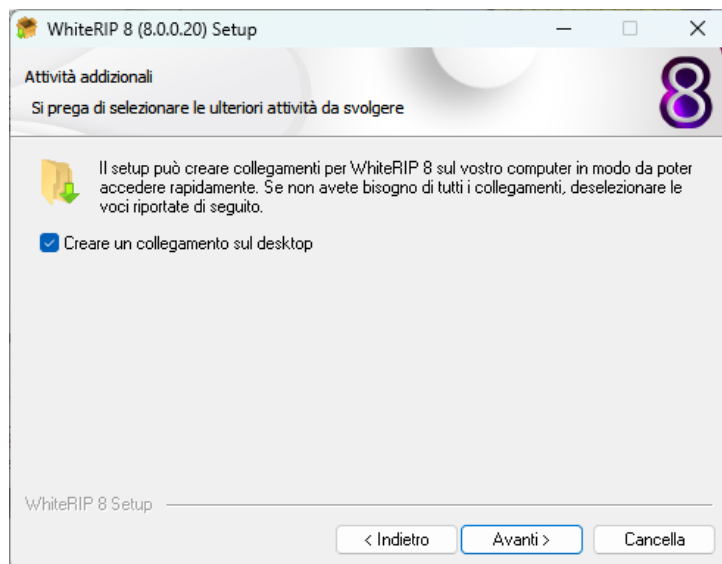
WhiteRIP 8 (8.0.0.20) Setup

Attività addizionali

Si prega di selezionare le ulteriori attività da svolgere

8

Il setup può creare collegamenti per WhiteRIP 8 sul vostro computer in modo da poter accedere rapidamente. Se non avete bisogno di tutti i collegamenti, deselezionare le voci riportate di seguito.

Creare un collegamento sul desktop

WhiteRIP 8 Setup

< Indietro

Avanti >

Cancella